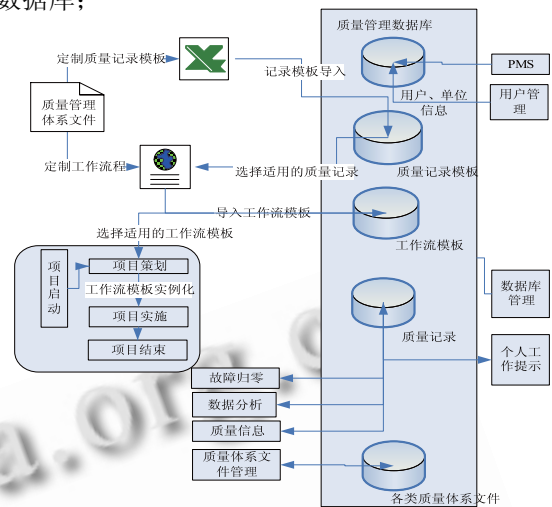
数据库；

质量管理数据库

定制质量记录模板

记录模板导入

PMS

用户、单位信息

用户管理

质量管理体系文件

质量记录模板

定制工作流程

选择适用的质量记录

导入工作流模板

工作流模板

选择适用的工作流模板

项目启动

项目策划

工作流模板实例化

项目实施

项目结束

数据库管理

质量记录

个人工作提示

故障归零

数据分析

质量信息

质量体系文件管理

各类质量体系文件